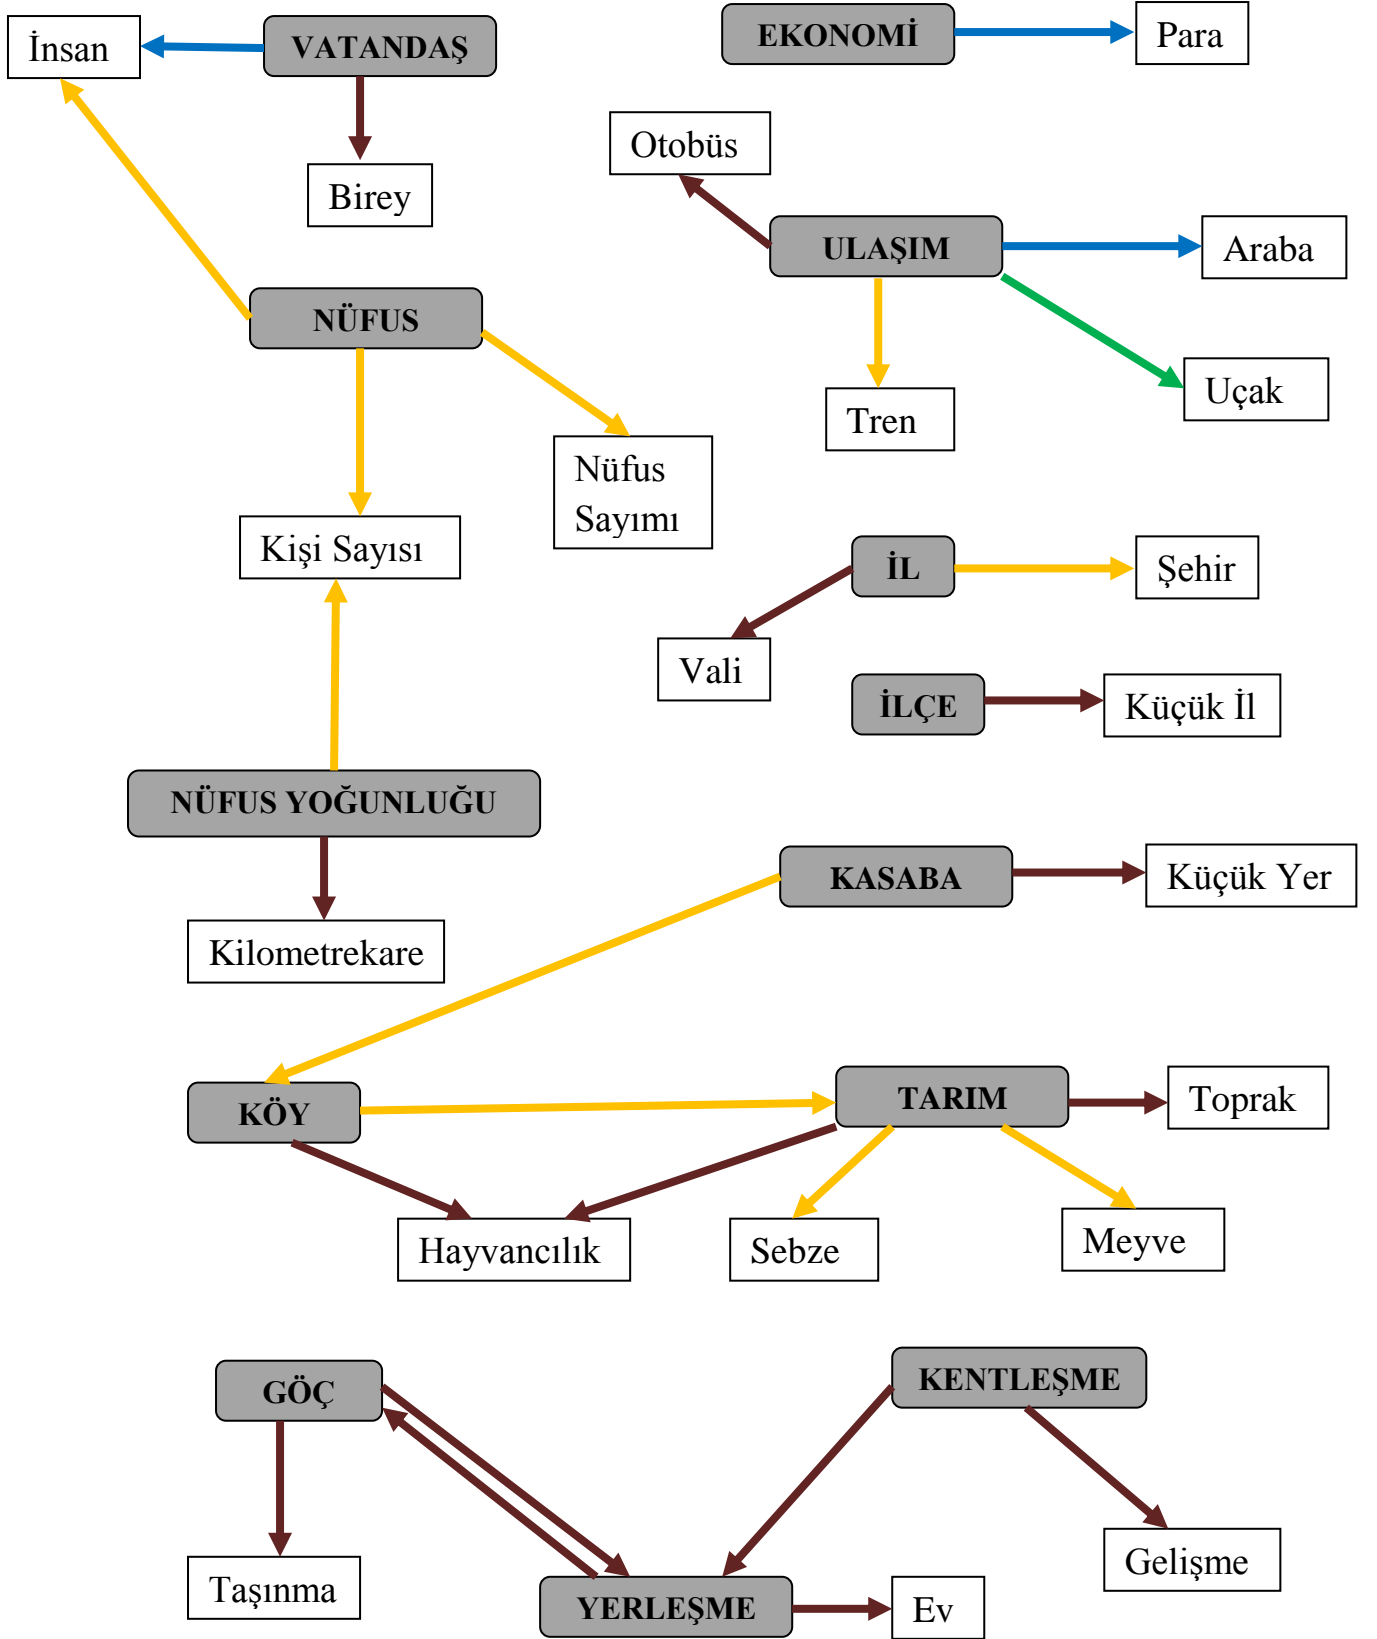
İnsan

VATANDAŞ

Birey

EKONOMİ

Para

Otobüs

ULAŞIM

Araba

Uçak

Tren

NÜFUS

Nüfus Sayımı

Kişi Sayısı

İL

Şehir

Vali

İLÇE

Küçük İl

NÜFUS YOĞUNLUĞU

Kilometrekare

KASABA

Küçük Yer

KÖY

TARIM

Toprak

Hayvancılık

Sebze

Meyve

GÖÇ

KENTLEŞME

Taşınma

YERLEŞME

Ev

Gelişme